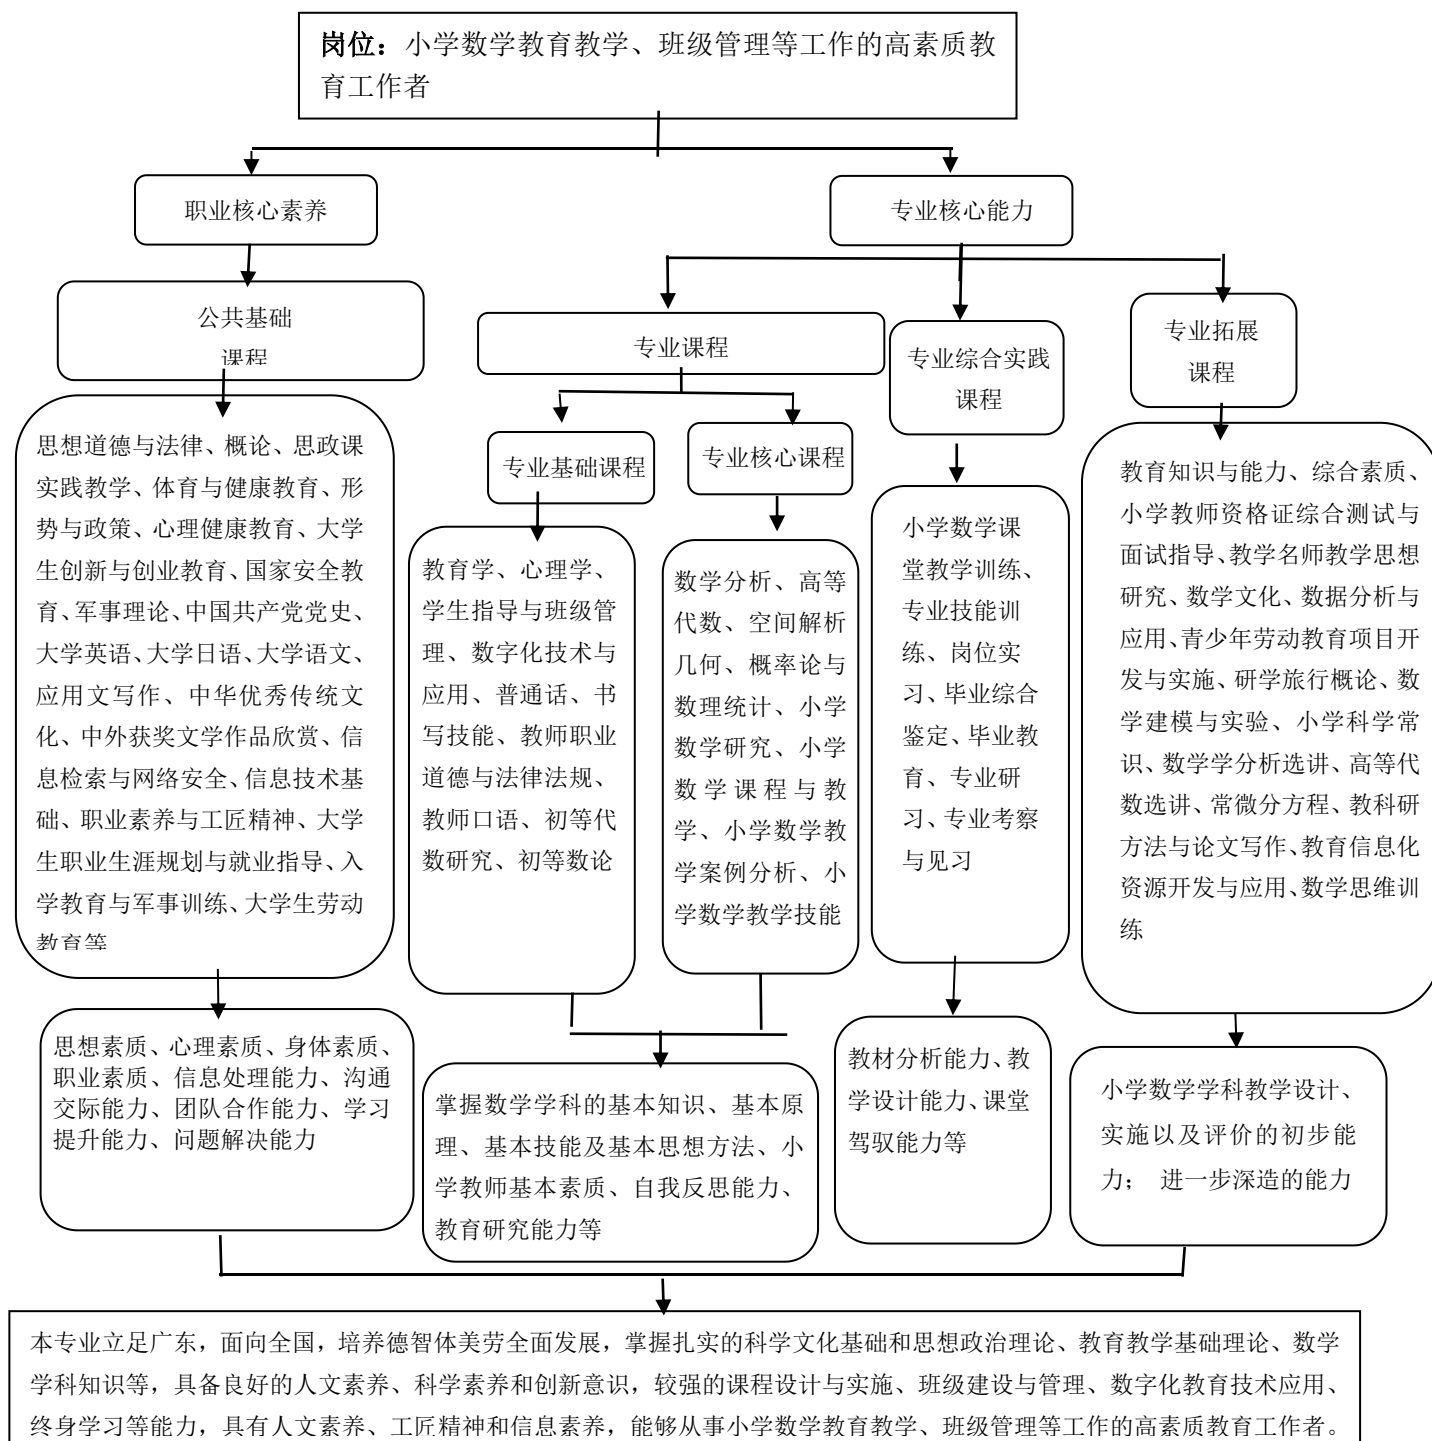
岗位：小学数学教育教学、班级管理等工作的高素质教育工作者

职业核心素养

专业核心能力

公共基础课程

专业课程

专业综合实践课程

专业拓展课程

思想道德与法律、概论、思政课实践教学、体育与健康教育、形势与政策、心理健康教育、大学生创新与创业教育、国家安全教育、军事理论、中国共产党党史、大学英语、大学日语、大学语文、应用文写作、中华优秀传统文化、中外获奖文学作品欣赏、信息检索与网络安全、信息技术基础、职业素养与工匠精神、大学生职业生涯规划与就业指导、入学教育与军事训练、大学生劳动教育等

专业基础课程

专业核心课程

教育学、心理学、学生指导与班级管理、数字化技术与应用、普通话、书写技能、教师职业道德与法律法规、教师口语、初等代数研究、初等数论

数学分析、高等代数、空间解析几何、概率论与数理统计、小学数学研究、小学数学课程与教学、小学数学教学案例分析、小学数学教学技能

小学数学课堂教学训练、专业技能训练、岗位实习、毕业综合鉴定、毕业教育、专业研习、专业考察与见习

教育知识与能力、综合素质、小学教师资格证综合测试与面试指导、教学名师教学思想研究、数学文化、数据分析与应用、青少年劳动教育项目开发与实施、研学旅行概论、数学建模与实验、小学科学常识、数学学分析选讲、高等代数选讲、常微分方程、教科研方法与论文写作、教育信息化资源开发与应用、数学思维训练

思想素质、心理素质、身体素质、职业素质、信息处理能力、沟通交际能力、团队合作能力、学习提升能力、问题解决能力

掌握数学学科的基本知识、基本原理、基本技能及基本思想方法、小学教师基本素质、自我反思能力、教育研究能力等

教材分析能力、教学设计能力、课堂驾驭能力等

小学数学学科教学设计、实施以及评价的初步能力； 进一步深造的能力

本专业立足广东，面向全国，培养德智体美劳全面发展，掌握扎实的科学文化基础和思想政治理论、教育教学基础理论、数学学科知识等，具备良好的人文素养、科学素养和创新意识，较强的课程设计与实施、班级建设与管理、数字化教育技术应用、终身学习等能力，具有人文素养、工匠精神和信息素养，能够从事小学数学教育教学、班级管理等工作的高素质教育工作者。